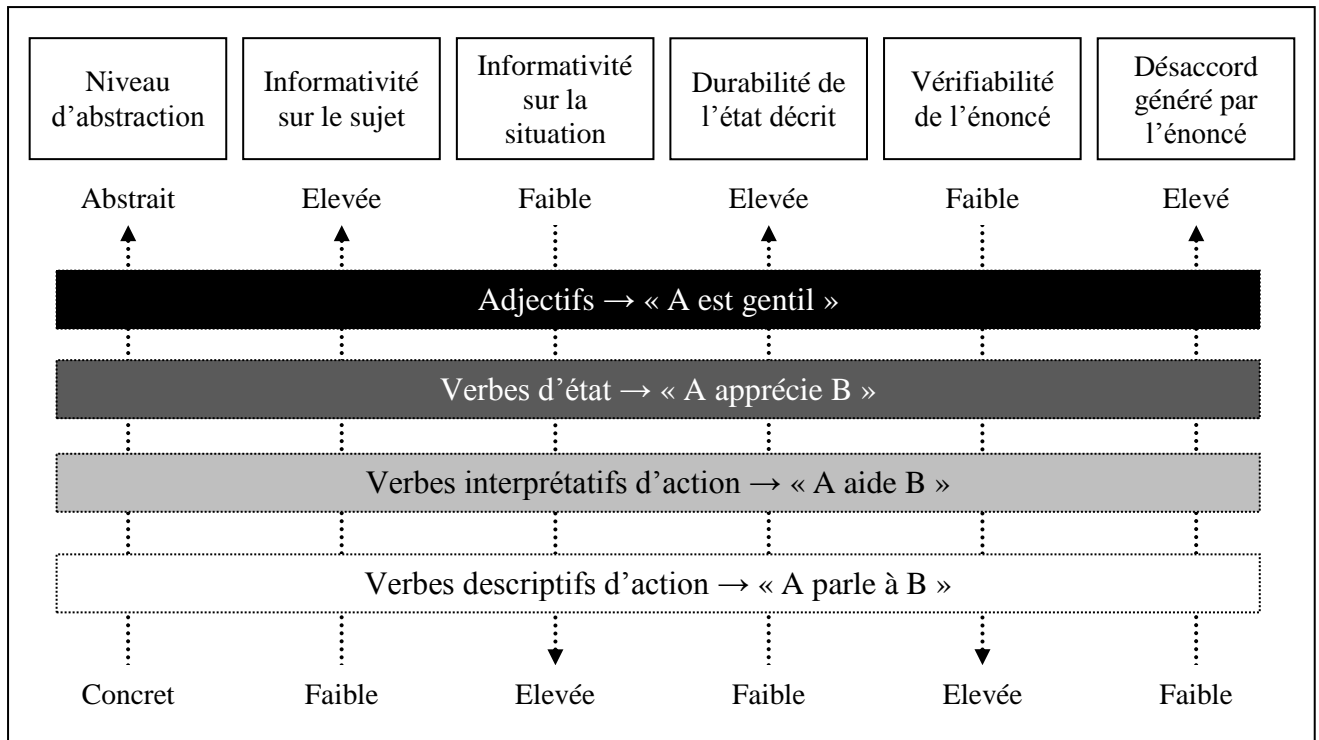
Niveau d'abstraction

Informativité sur le sujet

Informativité sur la situation

Durabilité de l'état décrit

Vérifiabilité de l'énoncé

Désaccord généré par l'énoncé

Abstrait

Elevée

Faible

Elevée

Faible

Elevé

Adjectifs → « A est gentil »

Verbes d'état → « A apprécie B »

Verbes interprétatifs d'action → « A aide B »

Verbes descriptifs d'action → « A parle à B »

Concret

Faible

Elevée

Faible

Elevée

Faible